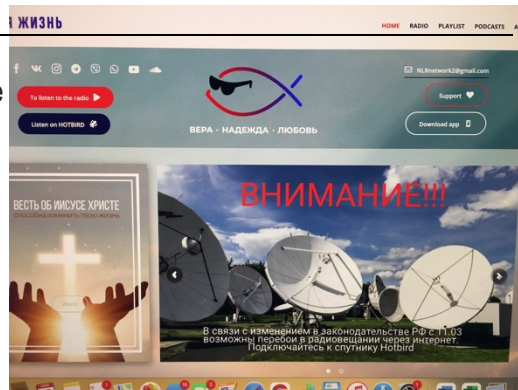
Я ЖИЗНЬ

HOME RADIO PLAYLIST PODCASTS A

NLRnetwork2@gmail.com

To listen to the radio

Support

Listen on HOTBIRD

ВЕРА · НАДЕЖДА · ЛЮБОВЬ

Download app

ВЕСТЬ ОБ ИИСУСЕ ХРИСТЕ
способна изменить твою жизнь

ВНИМАНИЕ!!!

В связи с изменением в законодательстве РФ с 11.03 возможны перебои в радиовещании через интернет. Подключайтесь к спутнику Hotbird